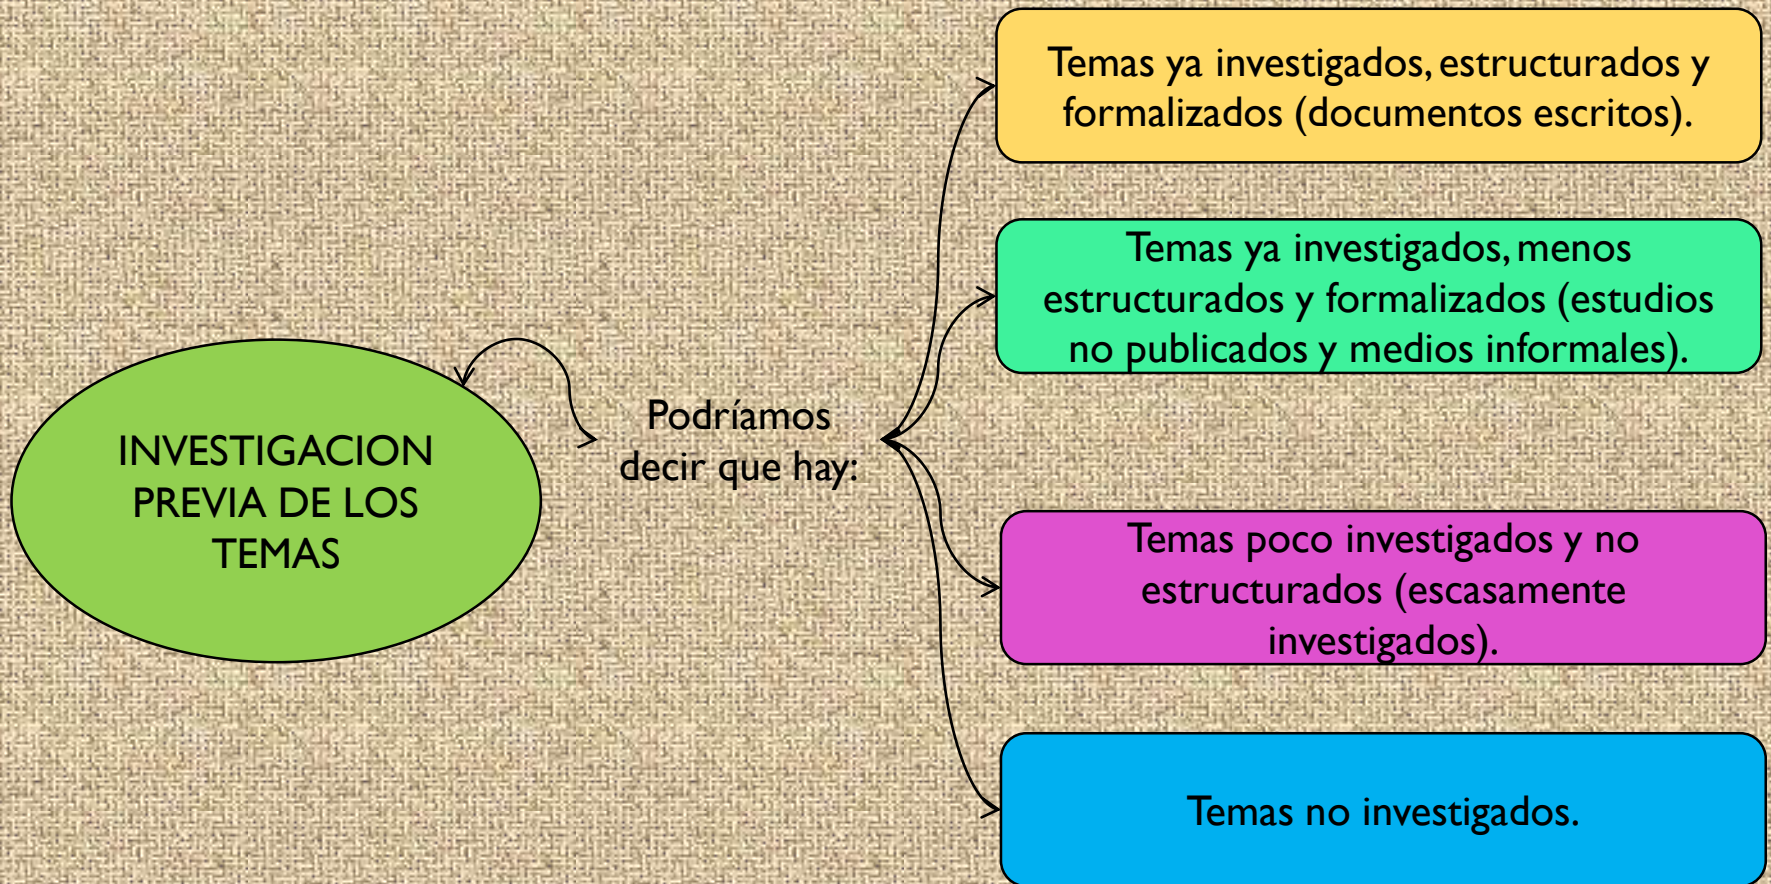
INVESTIGACION PREVIA DE LOS TEMAS

Podríamos decir que hay:

Temas ya investigados, estructurados y formalizados (documentos escritos).

Temas ya investigados, menos estructurados y formalizados (estudios no publicados y medios informales).

Temas poco investigados y no estructurados (escasamente investigados).

Temas no investigados.